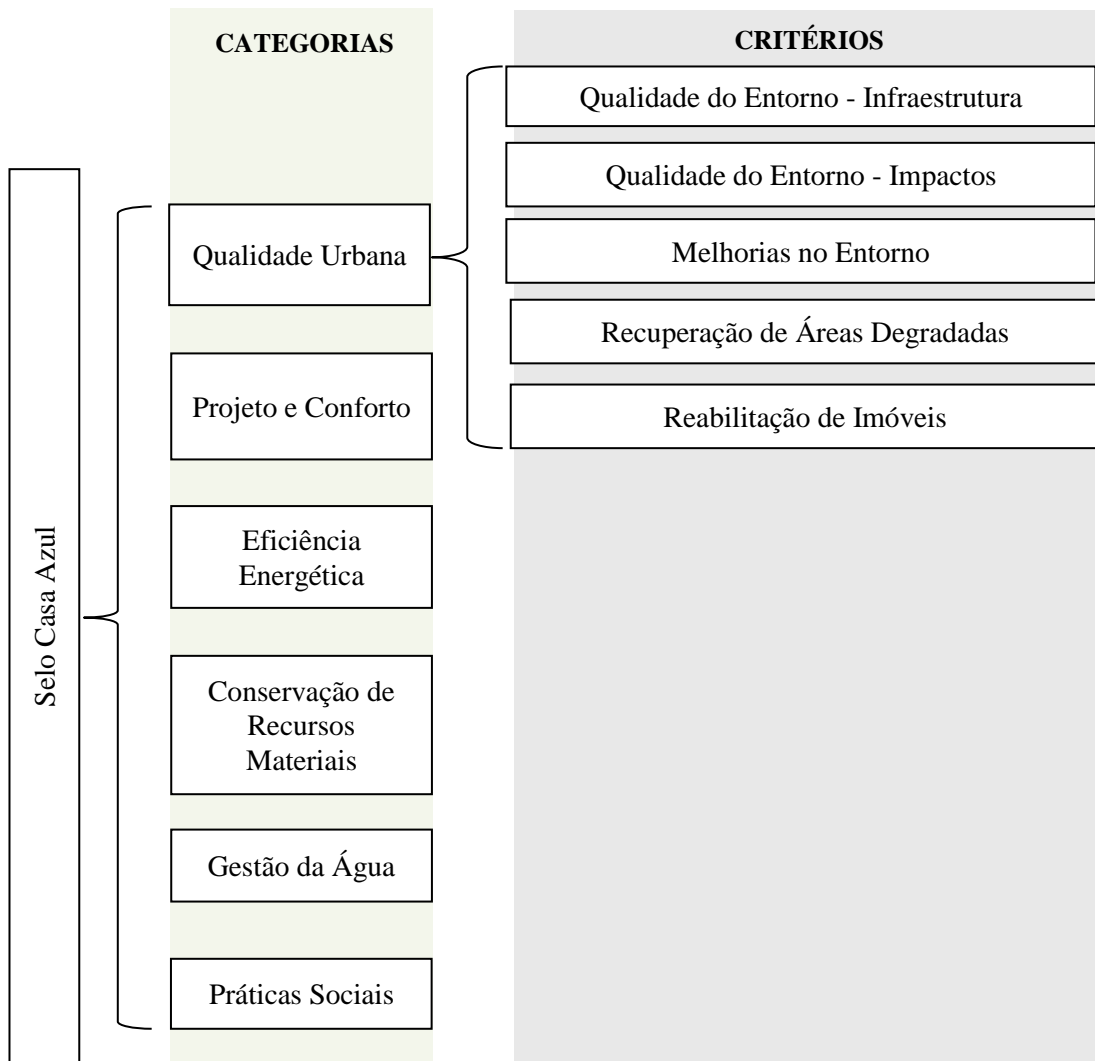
CATEGORIAS

CRITÉRIOS

Selo Casa Azul

Qualidade Urbana

Projeto e Conforto

Eficiência Energética

Conservação de Recursos Materiais

Gestão da Água

Práticas Sociais

Qualidade do Entorno - Infraestrutura

Qualidade do Entorno - Impactos

Melhorias no Entorno

Recuperação de Áreas Degradadas

Reabilitação de Imóveis